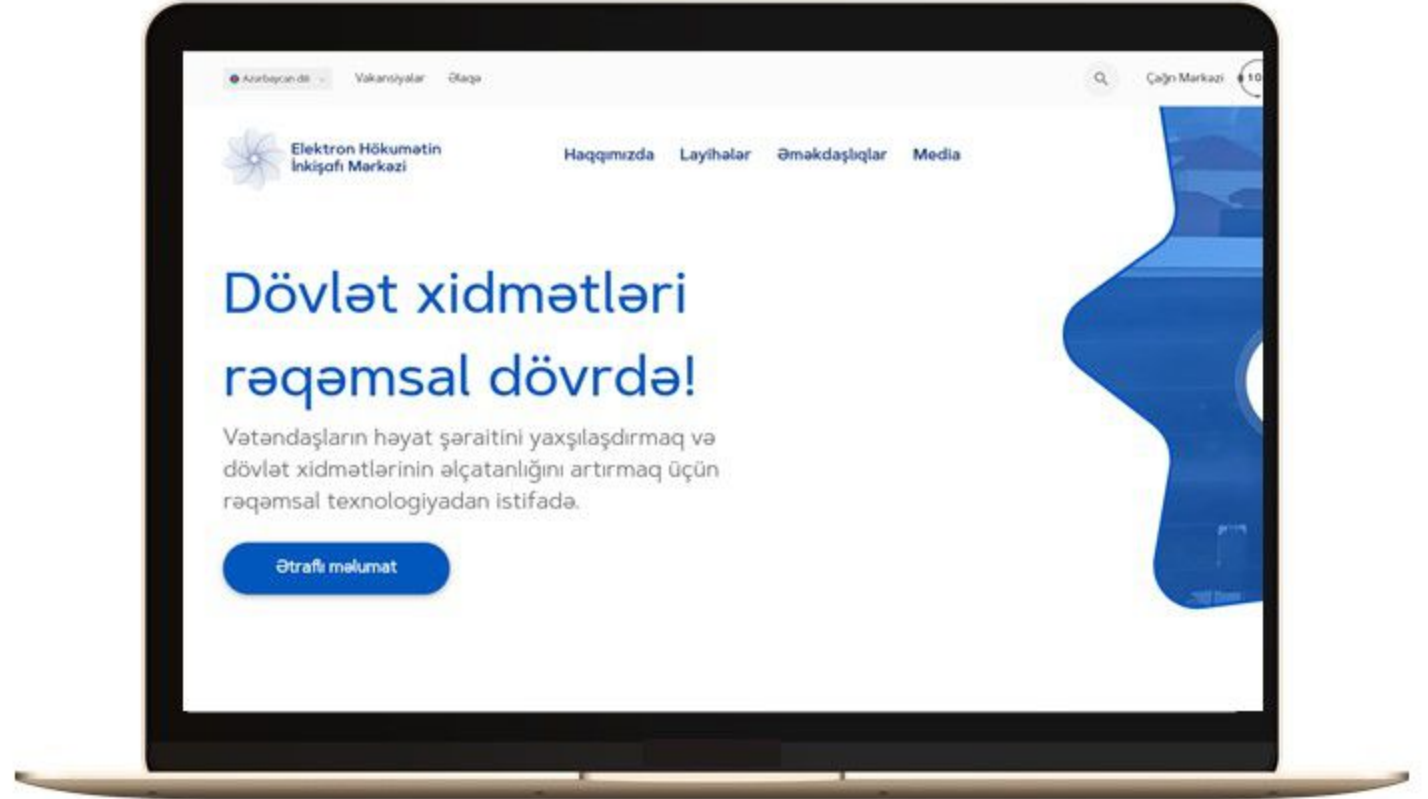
Azərbaycan dili Vakansiyalar Əlaqə

Çağrı Mərkəzi 10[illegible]

Elektron Hökumətin İnkişafı Mərkəzi

Haqqımızda Layihələr Əməkdaşlıqlar Media

Dövlət xidmətləri rəqəmsal dövrdə!

Vətəndaşların həyat şəraitini yaxşılaşdırmaq və dövlət xidmətlərinin əlçatanlığını artırmaq üçün rəqəmsal texnologiyadan istifadə.

Ətraflı məlumat